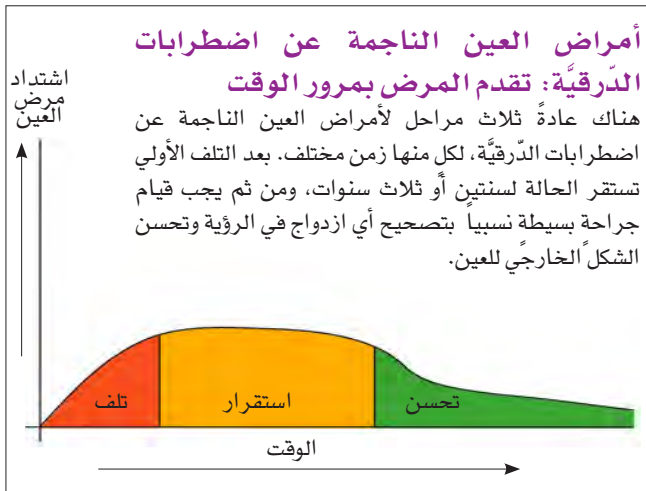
أمراض العين الناجمة عن اضطرابات الدّرقيَّة: تقدم المرض بمرور الوقت

هناك عادةً ثلاث مراحل لأمراض العين الناجمة عن اضطرابات الدّرقيَّة، لكل منها زمن مختلف. بعد التلف الأولي تستقر الحالة لسنتين أو ثلاث سنوات، ومن ثم يجب قيام جراحة بسيطة نسبياً بتصحيح أي ازدواج في الرؤية وتحسن الشكل الخارجي للعين.

اشتداد مرض العين

تلف

استقرار

تحسن

الوقت